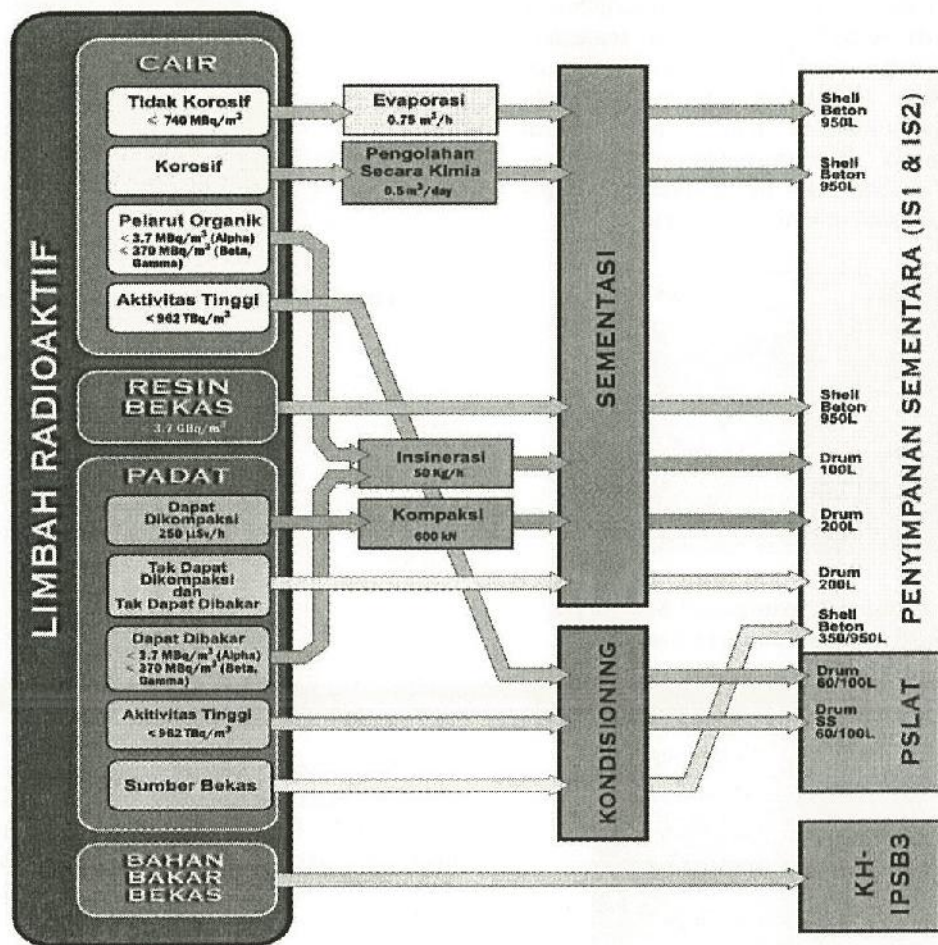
LIMBAH RADIOAKTIF

CAIR

Tidak Korosif
< 740 MBq/m$^3$

Korosif

Pelarut Organik
< 3.7 MBq/m$^3$ (Alpha)
< 370 MBq/m$^3$ (Beta, Gamma)

Aktivitas Tinggi
< 962 TBq/m$^3$

RESIN BEKAS
3.7 GBq/m$^3$

PADAT

Dapat Dikompaksi
250 μSv/h

Tak Dapat Dikompaksi dan Tak Dapat Dibakar

Dapat Dibakar
< 3.7 MBq/m$^3$ (Alpha)
< 370 MBq/m$^3$ (Beta, Gamma)

Aktivitas Tinggi
< 962 TBq/m$^3$

Sumber Bekas

BAHAN BAKAR BEKAS

Evaporasi
0.75 m$^3$/h

Pengolahan Secara Kimia
0.5 m$^3$/day

Insinerasi
50 Kg/h

Kompaksi
600 kN

SEMENTASI

KONDISIONING

Shell Beton 950L

Shell Beton 950L

Shell Beton 950L

Drum 100L

Drum 200L

Drum 200L

Shell Beton 350/950L

Drum 60/100L

Drum SS 60/100L

PENYIMPANAN SEMENTARA (IS1 & IS2)

PSLAT

KH-IPSB3